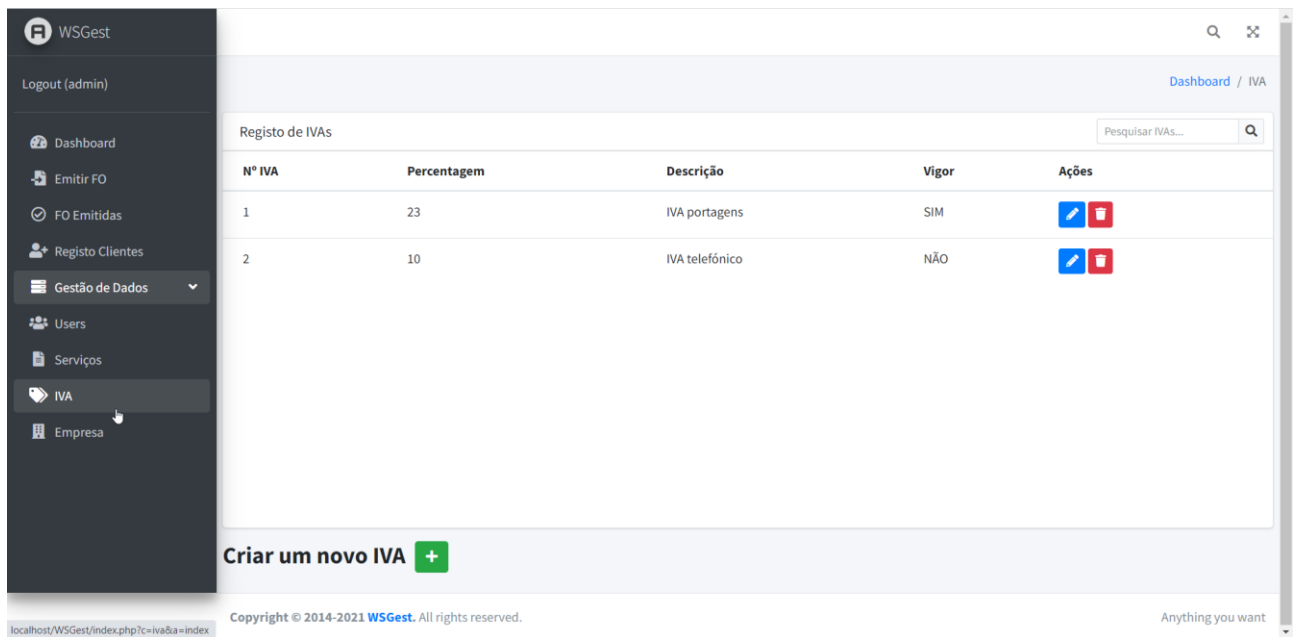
WSGest

Logout (admin)

Dashboard
Emitir FO
FO Emitidas
Registo Clientes
Gestão de Dados
Users
Serviços
IVA
Empresa

Dashboard / IVA

Registo de IVAs

Pesquisar IVAs...

| Nº IVA | Percentagem | Descrição | Vigor | Ações |
|---|---|---|---|---|
| 1 | 23 | IVA portagens | SIM | |
| 2 | 10 | IVA telefónico | NÃO | |

Criar um novo IVA +

localhost/WSGest/index.php?c=iva&a=index

Copyright © 2014-2021 WSGest. All rights reserved.

Anything you want